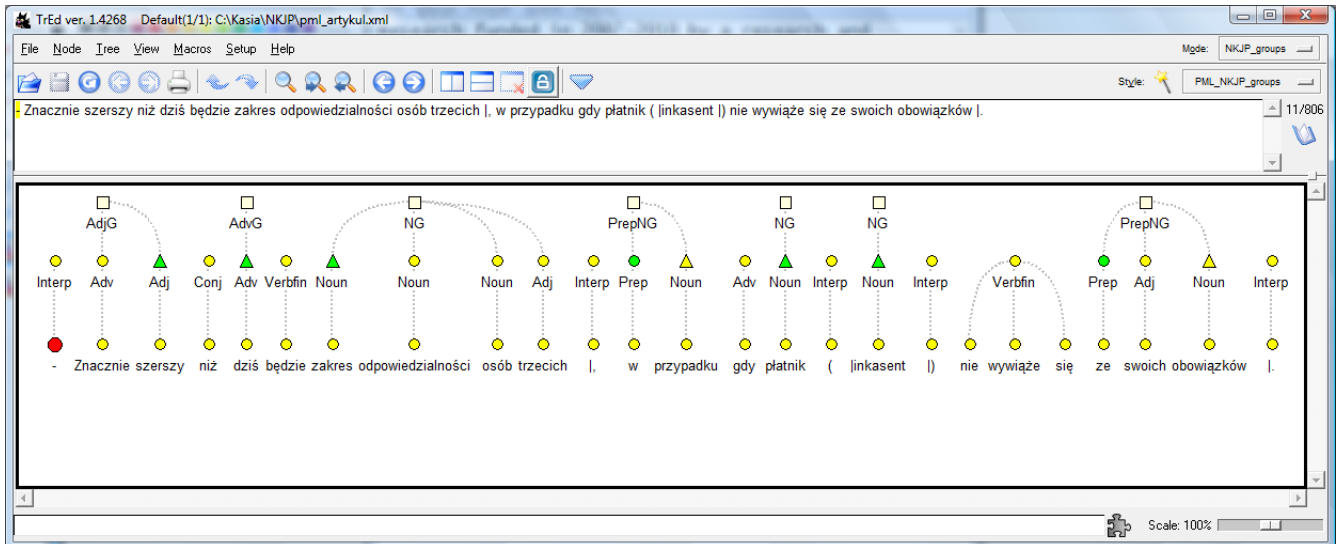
TrEd ver. 1.4268 Default(1/1): C:\Kasia\NKJP\pml_artykul.xml

File Node Tree View Macros Setup Help

Mode: NKJP_groups

Style: PML_NKJP_groups

- Znacznie szerszy niż dziś będzie zakres odpowiedzialności osób trzecich |, w przypadku gdy płatnik ( |inkasent |) nie wywiąże się ze swoich obowiązków |.

11/806

AdjG AdvG NG PrepNG NG NG PrepNG

Interp Adv Adj Conj Adv Verbfin Noun Noun Noun Adj Interp Prep Noun Adv Noun Interp Noun Interp Verbfin Prep Adj Noun Interp

- Znacznie szerszy niż dziś będzie zakres odpowiedzialności osób trzecich |, w przypadku gdy płatnik ( |inkasent |) nie wywiąże się ze swoich obowiązków |.

Scale: 100%